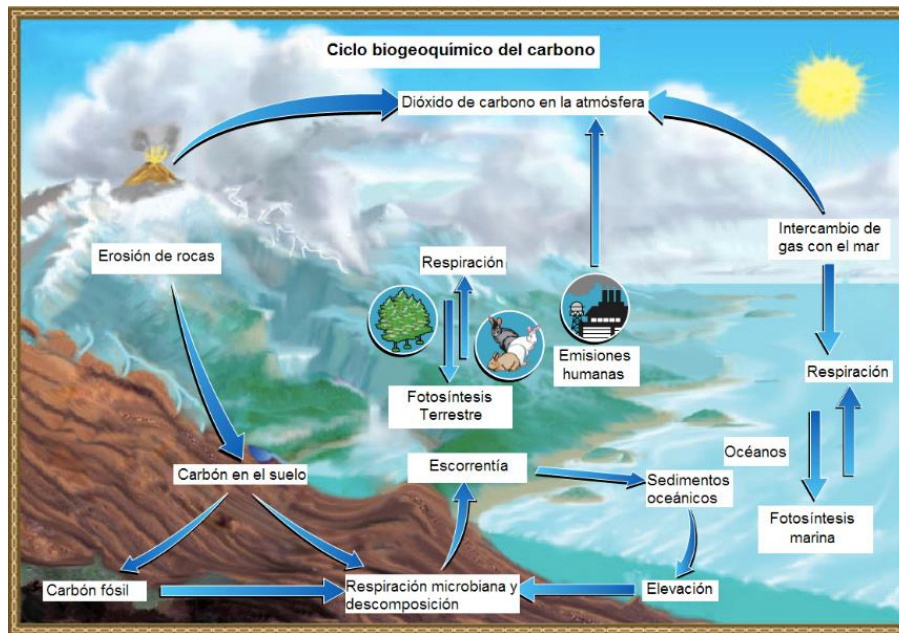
Ciclo biogeoquímico del carbono

Dióxido de carbono en la atmósfera

Erosión de rocas

Respiración

Intercambio de gas con el mar

Emisiones humanas

Fotosíntesis Terrestre

Respiración

Océanos

Carbón en el suelo

Escorrentía

Sedimentos oceánicos

Fotosíntesis marina

Carbón fósil

Respiración microbiana y descomposición

Elevación